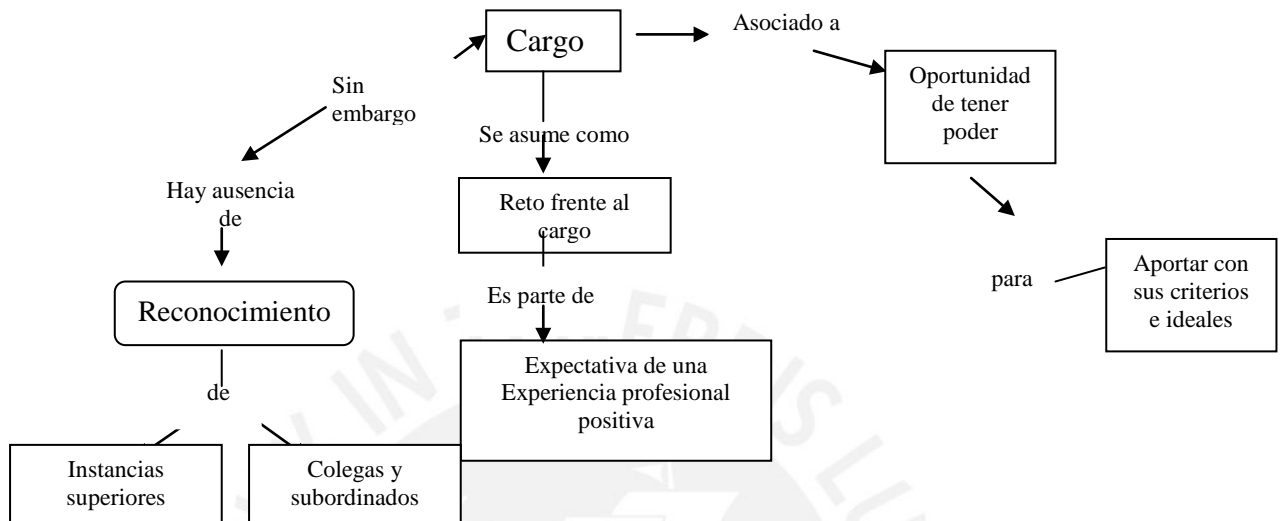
Cargo

Asociado a

Oportunidad de tener poder

Sin embargo

Se asume como

Hay ausencia de

Reto frente al cargo

para

Aportar con sus criterios e ideales

Es parte de

Reconocimiento

Expectativa de una Experiencia profesional positiva

de

Instancias superiores

Colegas y subordinados